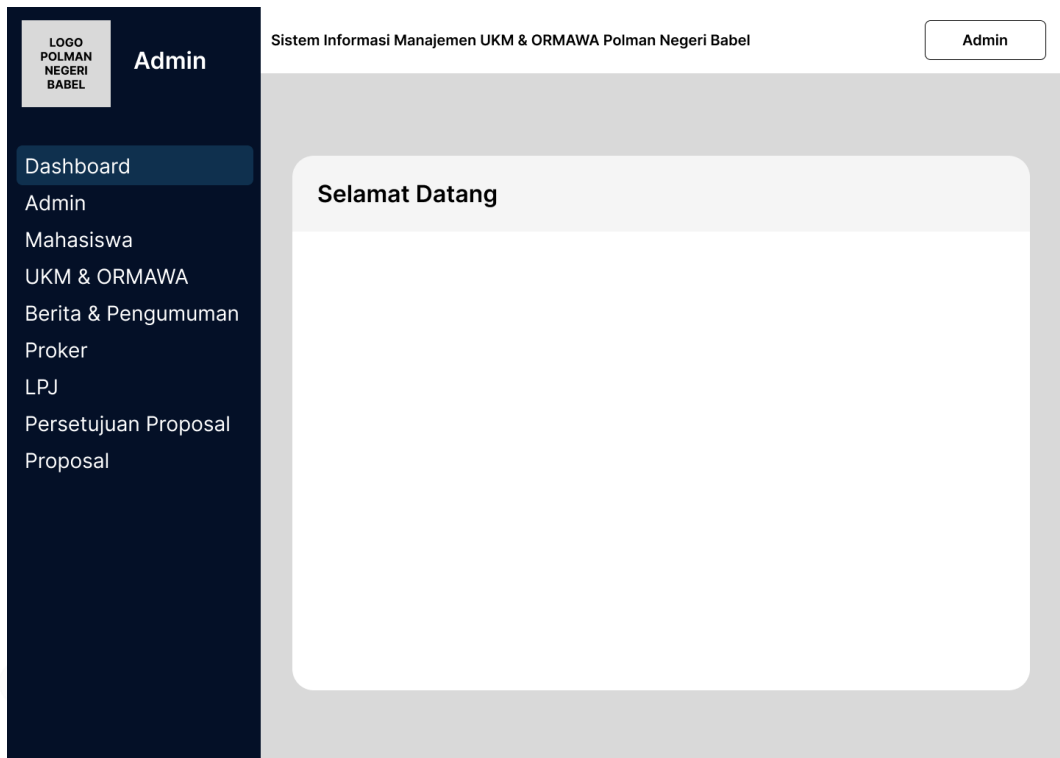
LOGO
POLMAN
NEGERI
BABEL

Admin

Sistem Informasi Manajemen UKM & ORMAWA Polman Negeri Babel

Admin

Dashboard
Admin
Mahasiswa
UKM & ORMAWA
Berita & Pengumuman
Proker
LPJ
Persetujuan Proposal
Proposal

Selamat Datang